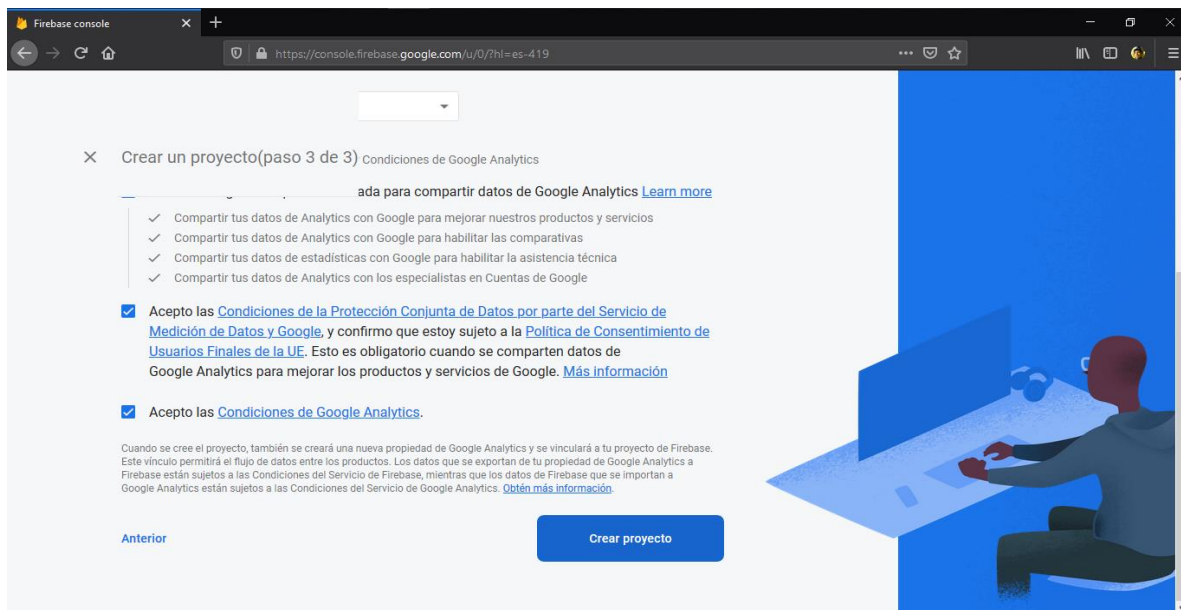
Firebase console
https://console.firebase.google.com/u/0/?hl=es-419

Crear un proyecto(paso 3 de 3) Condiciones de Google Analytics

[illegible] ada para compartir datos de Google Analytics Learn more

Compartir tus datos de Analytics con Google para mejorar nuestros productos y servicios
Compartir tus datos de Analytics con Google para habilitar las comparativas
Compartir tus datos de estadísticas con Google para habilitar la asistencia técnica
Compartir tus datos de Analytics con los especialistas en Cuentas de Google

Acepto las Condiciones de la Protección Conjunta de Datos por parte del Servicio de Medición de Datos y Google, y confirmo que estoy sujeto a la Política de Consentimiento de Usuarios Finales de la UE. Esto es obligatorio cuando se comparten datos de Google Analytics para mejorar los productos y servicios de Google. Más información

Acepto las Condiciones de Google Analytics.

Cuando se cree el proyecto, también se creará una nueva propiedad de Google Analytics y se vinculará a tu proyecto de Firebase. Este vínculo permitirá el flujo de datos entre los productos. Los datos que se exportan de tu propiedad de Google Analytics a Firebase están sujetos a las Condiciones del Servicio de Firebase, mientras que los datos de Firebase que se importan a Google Analytics están sujetos a las Condiciones del Servicio de Google Analytics. Obtén más información.

Anterior

Crear proyecto